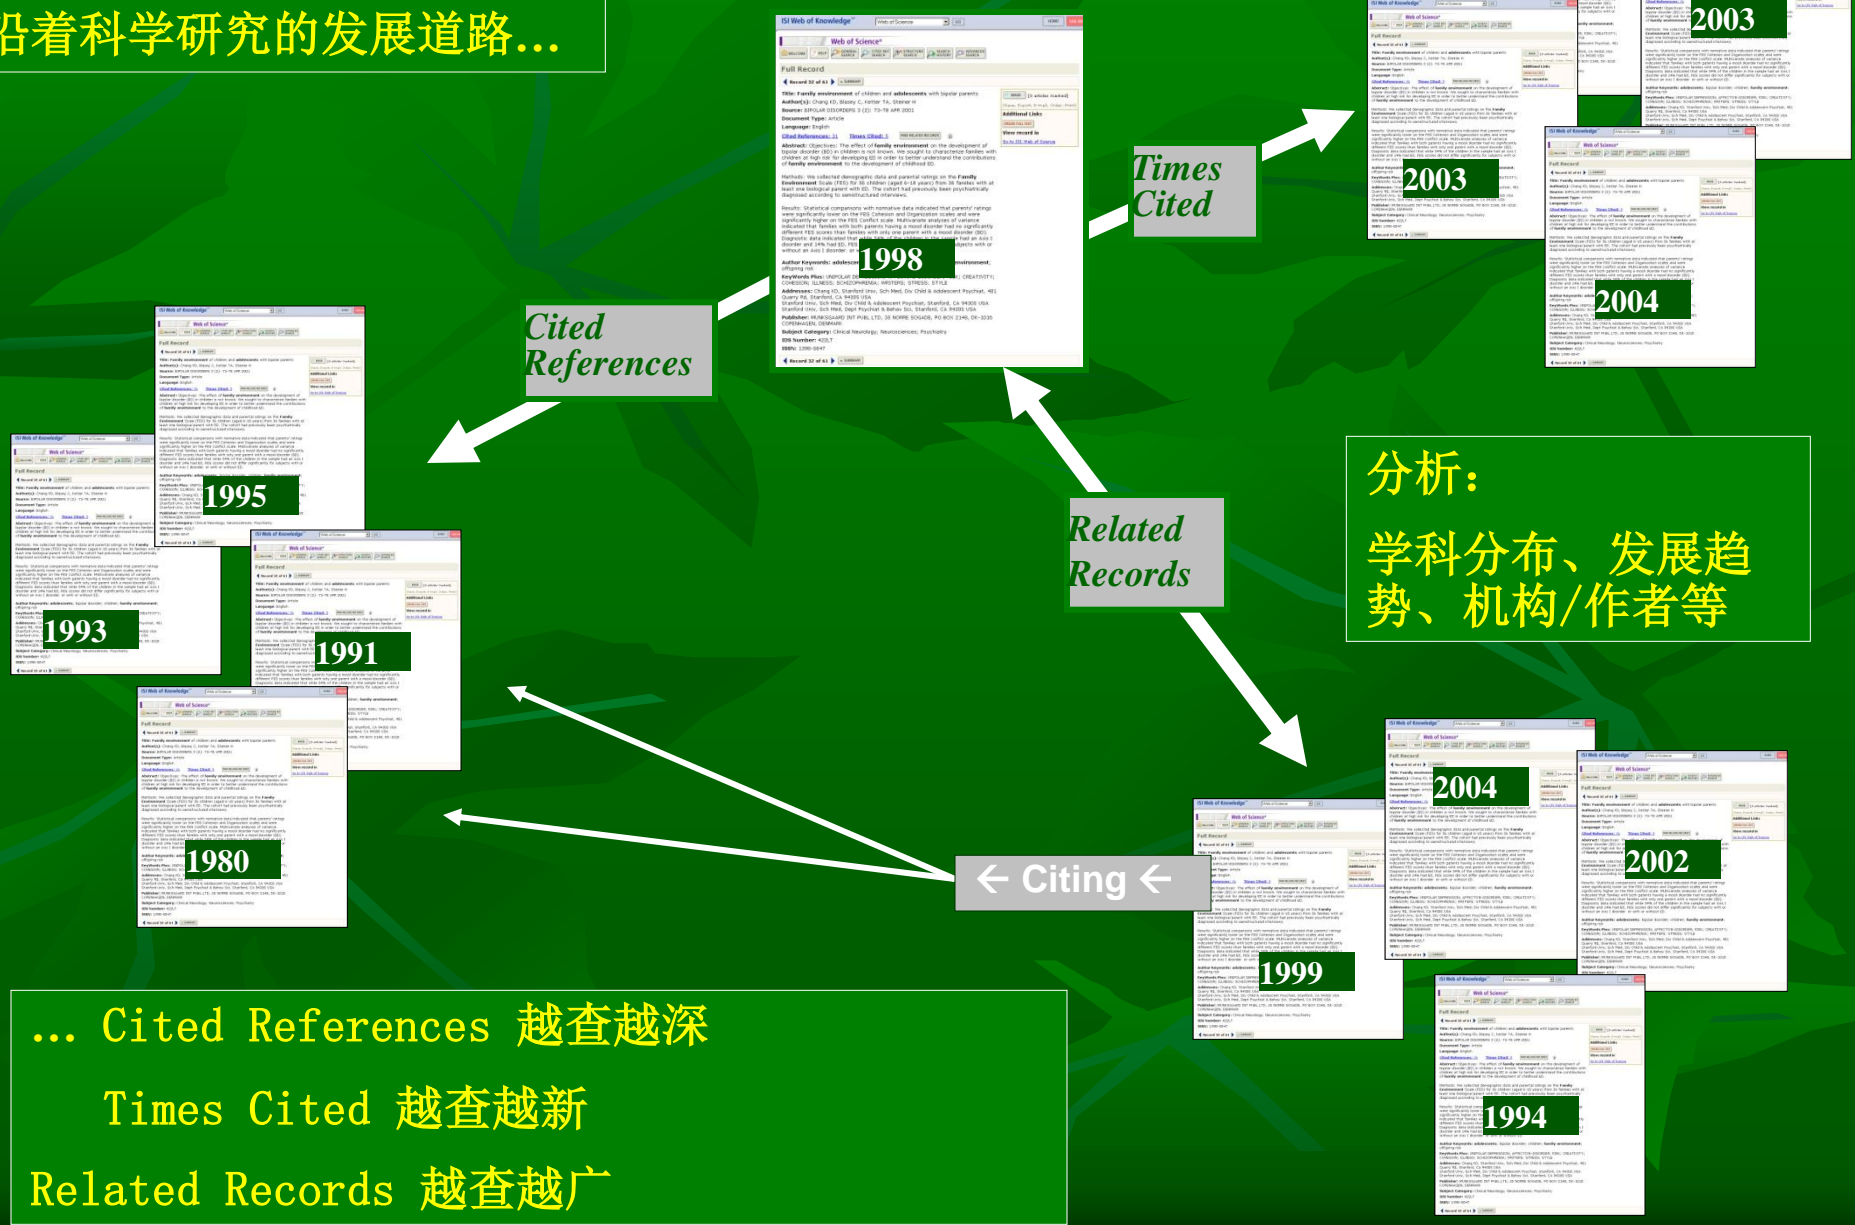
沿着科学研究的发展道路...

Times Cited

2003

2003

2004

Cited References

1998

1995

1993

1991

1980

Related Records

分析：

学科分布、发展趋势、机构/作者等

2004

2002

1999

1994

Citing

... Cited References 越查越深

Times Cited 越查越新

Related Records 越查越广